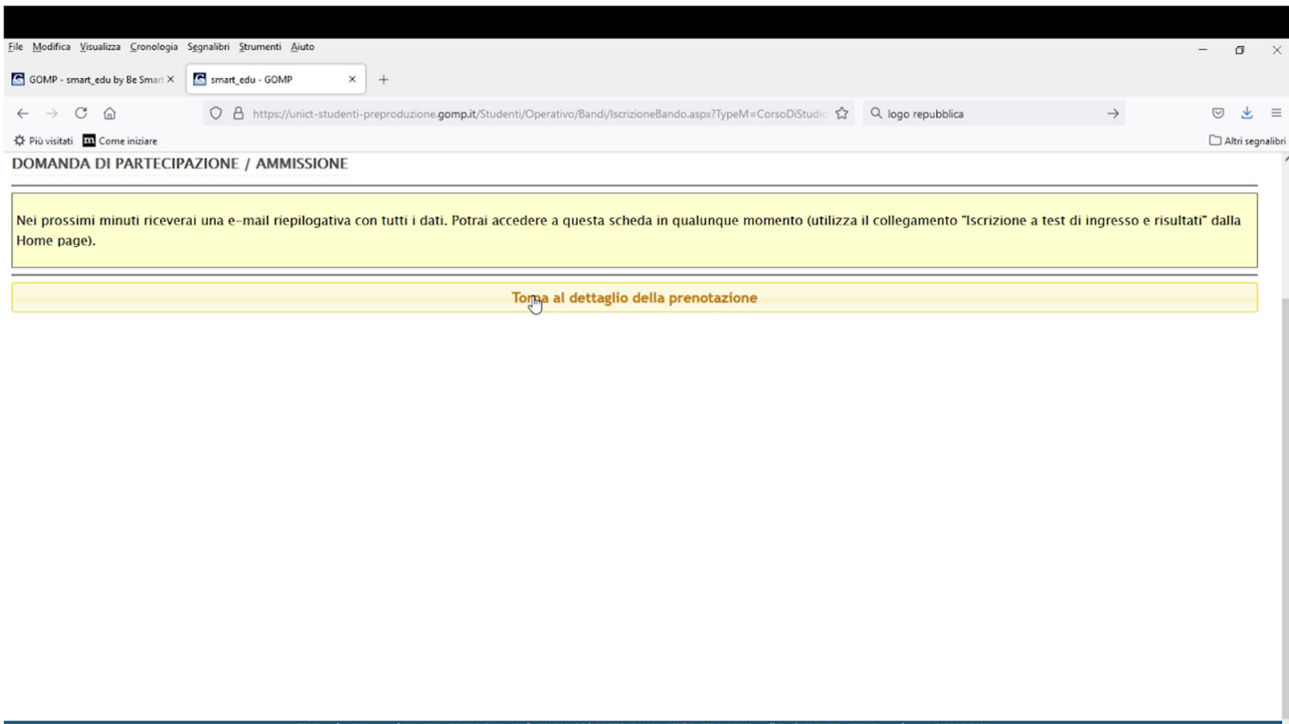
File Modifica Visualizza Cronologia Segnalibri Strumenti Aiuto

GOMP - smart_edu by Be Smart ×
smart_edu - GOMP ×
+

https://unict-studenti-preproduzione.gomp.it/Studenti/Operativo/Bandi/IscrizioneBando.aspx?TypeM=CorsoDiStudio

logo repubblica

Più visitati
Come iniziare
Altri segnalibri

DOMANDA DI PARTECIPAZIONE / AMMISSIONE

Nei prossimi minuti riceverai una e-mail riepilogativa con tutti i dati. Potrai accedere a questa scheda in qualunque momento (utilizza il collegamento "Iscrizione a test di ingresso e risultati" dalla Home page).

Torna al dettaglio della prenotazione